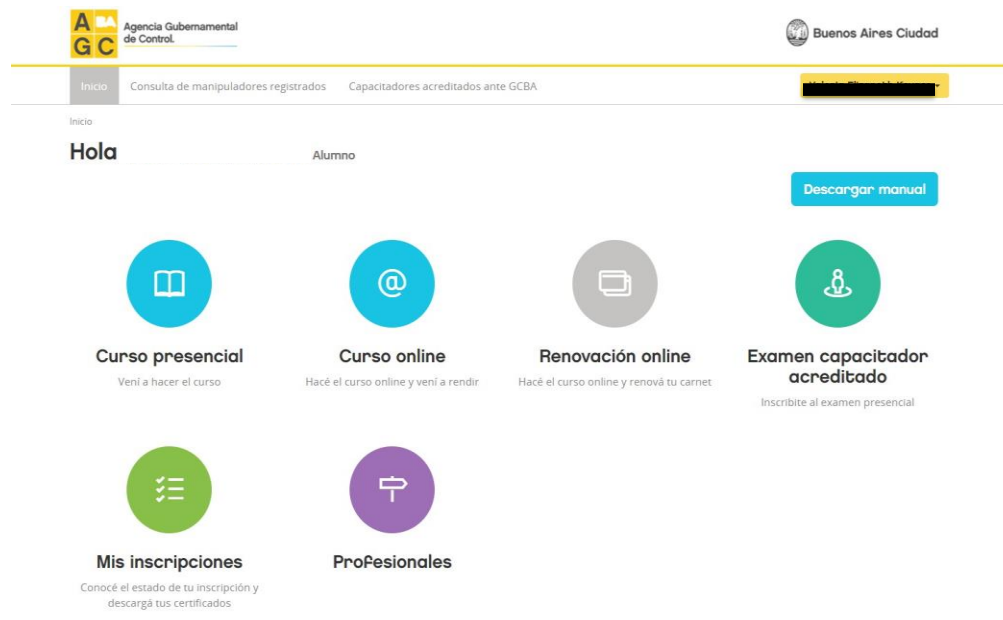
A BA G C Agencia Gubernamental de Control.

Buenos Aires Ciudad

Inicio Consulta de manipuladores registrados Capacitadores acreditados ante GCBA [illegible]

Inicio

Hola Alumno

Descargar manual

Curso presencial
Vení a hacer el curso

Curso online
Hacé el curso online y vení a rendir

Renovación online
Hacé el curso online y renová tu carnet

Examen capacitador acreditado
Inscribite al examen presencial

Mis inscripciones
Conocé el estado de tu inscripción y descargá tus certificados

Profesionales